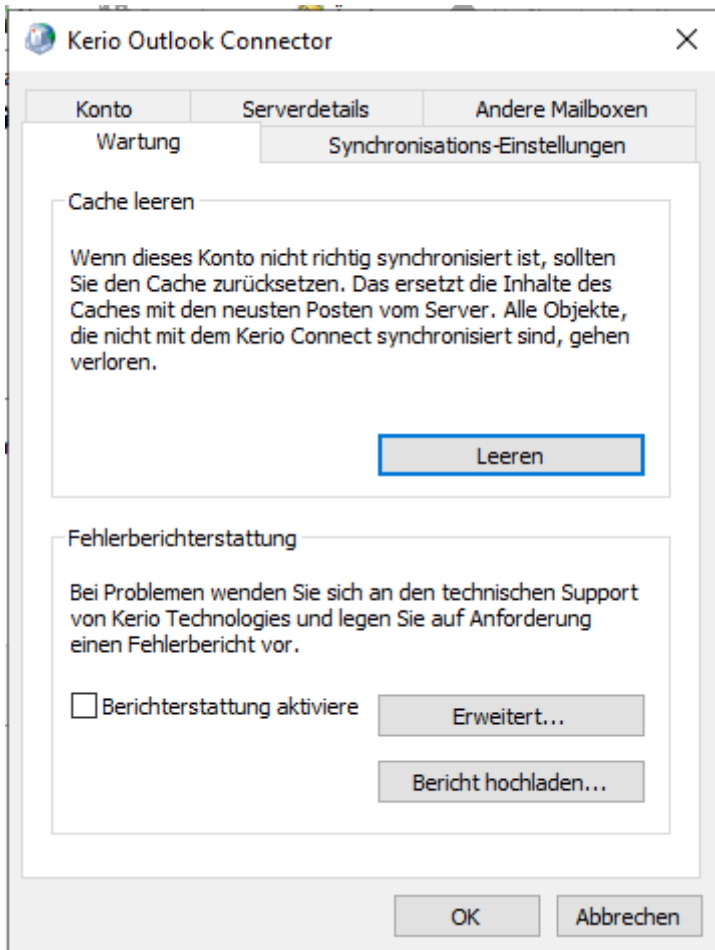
Kerio Outlook Connector

×

Konto
Serverdetails
Andere Mailboxen
Wartung
Synchronisations-Einstellungen

Cache leeren

Wenn dieses Konto nicht richtig synchronisiert ist, sollten Sie den Cache zurücksetzen. Das ersetzt die Inhalte des Caches mit den neusten Posten vom Server. Alle Objekte, die nicht mit dem Kerio Connect synchronisiert sind, gehen verloren.

Leeren

Fehlerberichterstattung

Bei Problemen wenden Sie sich an den technischen Support von Kerio Technologies und legen Sie auf Anforderung einen Fehlerbericht vor.

Berichterstattung aktiviere

Erweitert...

Bericht hochladen...

OK
Abbrechen